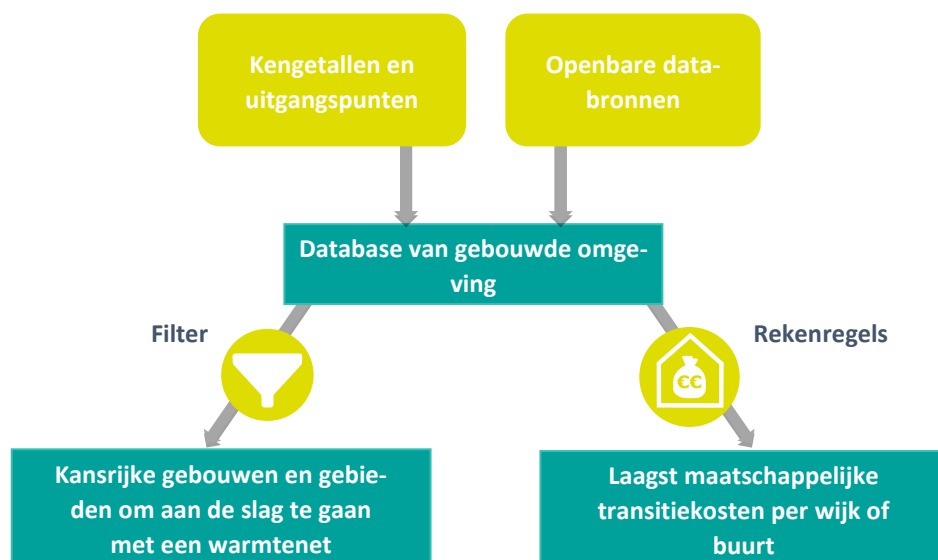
Kengetallen en uitgangspunten

Openbare databronnen

Database van gebouwde omgeving

Filter

€€

Rekenregels

Kansrijke gebouwen en gebieden om aan de slag te gaan met een warmtenet

Laagst maatschappelijke transitiekosten per wijk of buurt